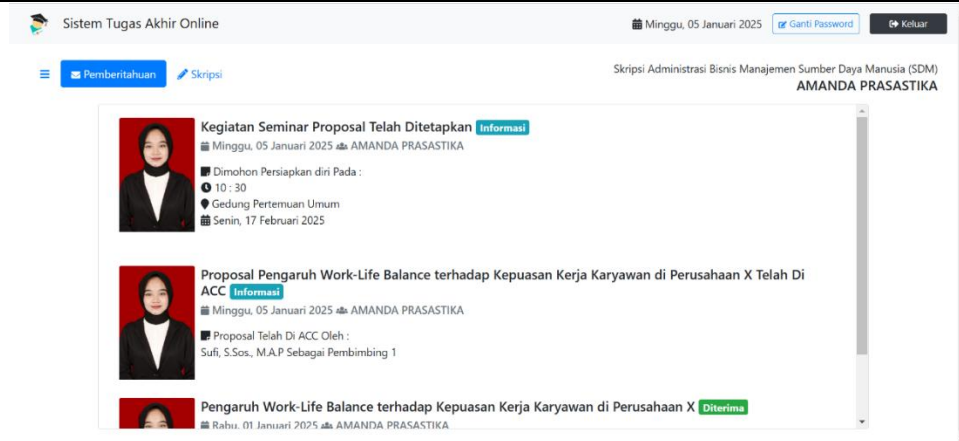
Sistem Tugas Akhir Online

Minggu, 05 Januari 2025 Ganti Password Keluar

Pemberitahuan Skripsi

Skripsi Administrasi Bisnis Manajemen Sumber Daya Manusia (SDM)
AMANDA PRASASTIKA

Kegiatan Seminar Proposal Telah Ditetapkan Informasi
Minggu, 05 Januari 2025 AMANDA PRASASTIKA

Dimohon Persiapkan diri Pada :
10 : 30
Gedung Pertemuan Umum
Senin, 17 Februari 2025

Proposal Pengaruh Work-Life Balance terhadap Kepuasan Kerja Karyawan di Perusahaan X Telah Di ACC Informasi
Minggu, 05 Januari 2025 AMANDA PRASASTIKA

Proposal Telah Di ACC Oleh :
Sufi, S.Sos., M.A.P Sebagai Pembimbing 1

Pengaruh Work-Life Balance terhadap Kepuasan Kerja Karyawan di Perusahaan X Diterima
Rabu, 01 Januari 2025 AMANDA PRASASTIKA